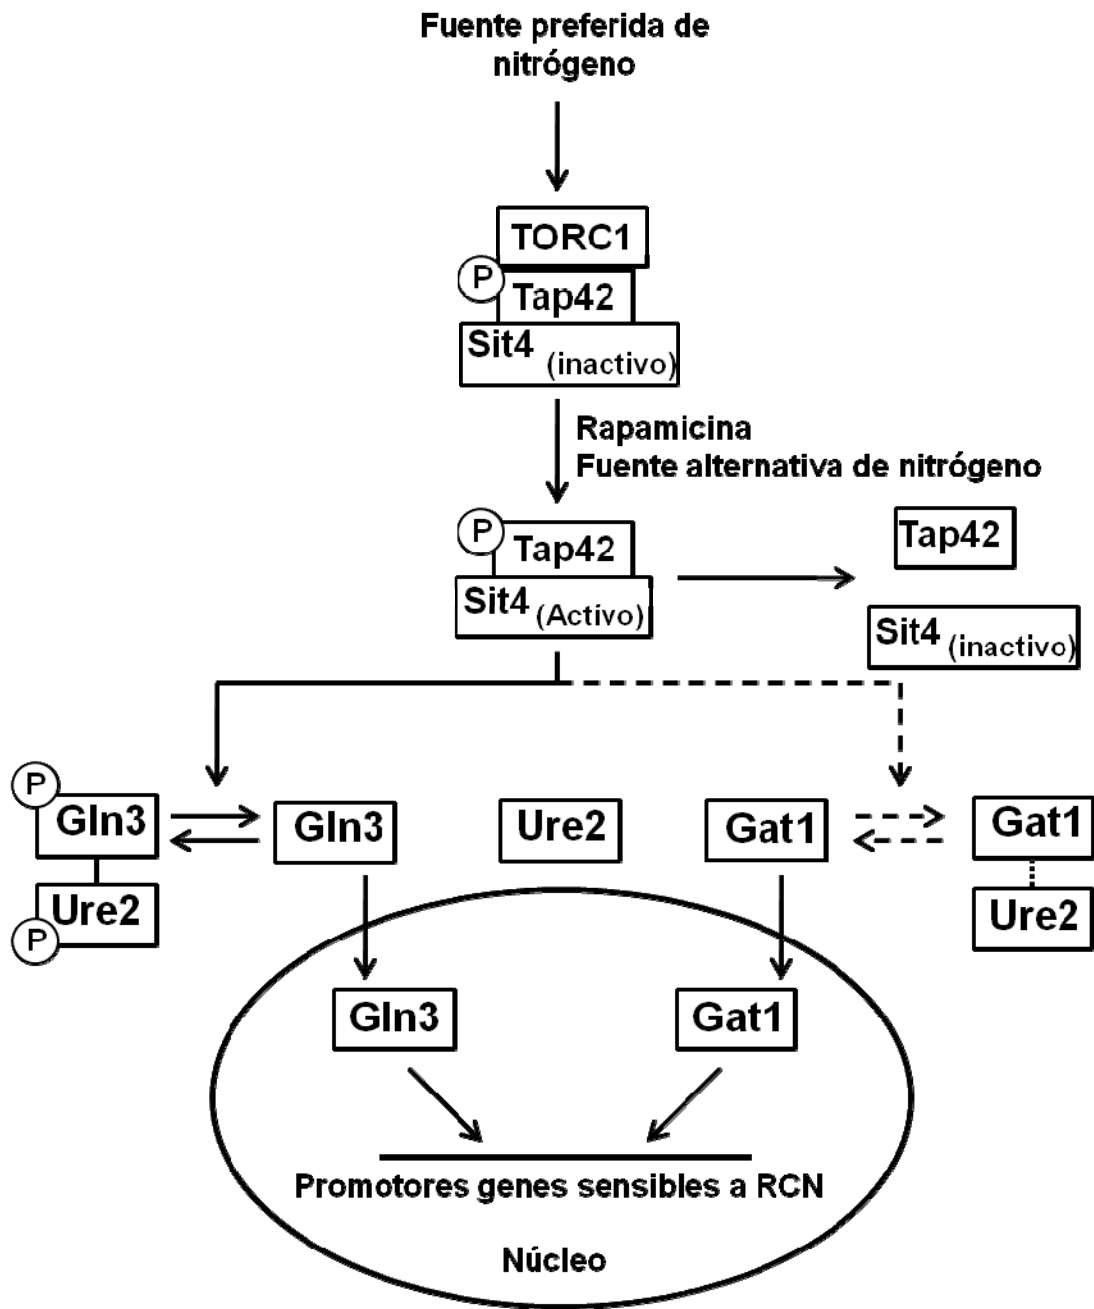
Fuente preferida de nitrógeno

TORC1
P
Tap42
Sit4 (inactivo)

Rapamicina
Fuente alternativa de nitrógeno

P
Tap42
Sit4 (Activo)

Tap42
Sit4 (inactivo)

P
Gln3
Ure2
P

Gln3

Ure2

Gat1

Gat1
Ure2

Gln3

Gat1

Promotores genes sensibles a RCN

Núcleo